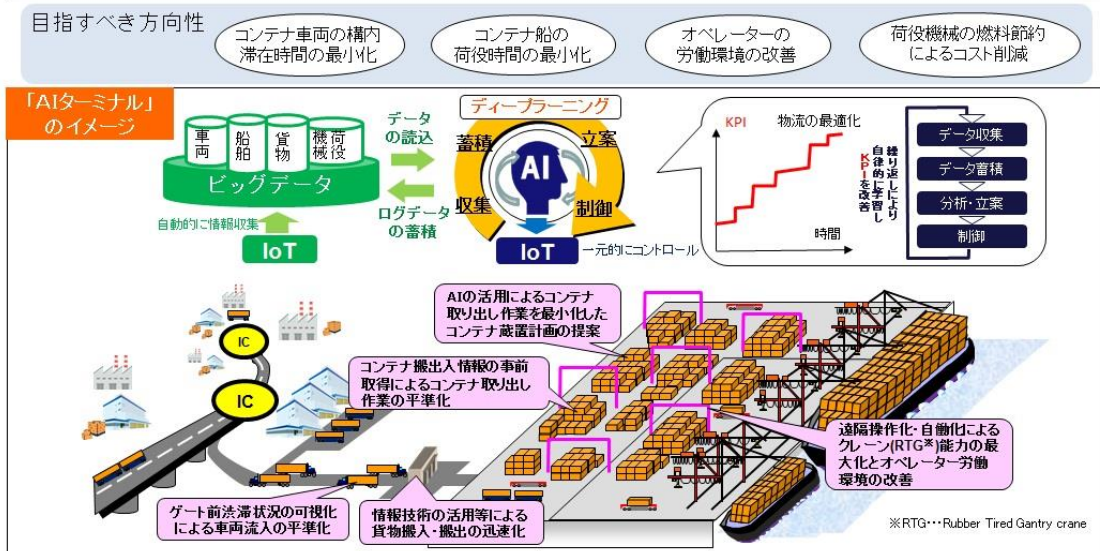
目指すべき方向性

コンテナ車両の構内滞在時間の最小化

コンテナ船の荷役時間の最小化

オペレーターの労働環境の改善

荷役機械の燃料節約によるコスト削減

「AIターミナル」のイメージ

車両

船舶

貨物

荷役機械

ビッグデータ

自動的に情報収集

IoT

データの読込

ログデータの蓄積

ディープラーニング

蓄積

立案

AI

収集

制御

IoT

一元的にコントロール

KPI

物流の最適化

時間

繰り返しにより自律的に学習しKPIを改善

データ収集

データ蓄積

分析・立案

制御

IC

IC

AIの活用によるコンテナ取り出し作業を最小化したコンテナ蔵置計画の提案

コンテナ搬出入情報の事前取得によるコンテナ取り出し作業の平準化

遠隔操作化・自動化によるクレーン(RTG※)能力の最大化とオペレーター労働環境の改善

ゲート前渋滞状況の可視化による車両流入の平準化

情報技術の活用等による貨物搬入・搬出の迅速化

※RTG･･･Rubber Tired Gantry crane